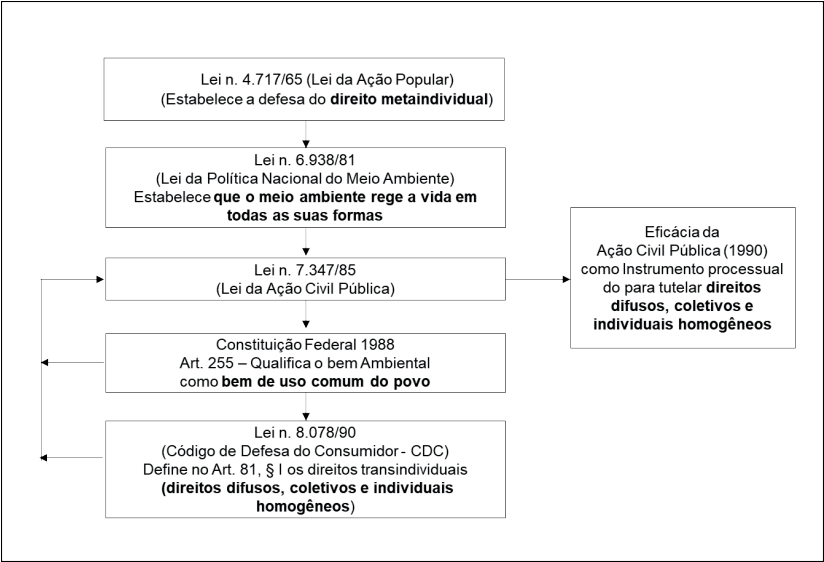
Lei n. 4.717/65 (Lei da Ação Popular)
(Estabelece a defesa do **direito metaindividual**)

Lei n. 6.938/81
(Lei da Política Nacional do Meio Ambiente)
Estabelece **que o meio ambiente rege a vida em todas as suas formas**

Lei n. 7.347/85
(Lei da Ação Civil Pública)

Eficácia da
Ação Civil Pública (1990)
como Instrumento processual do para tutelar **direitos difusos, coletivos e individuais homogêneos**

Constituição Federal 1988
Art. 255 – Qualifica o bem Ambiental como **bem de uso comum do povo**

Lei n. 8.078/90
(Código de Defesa do Consumidor - CDC)
Define no Art. 81, § I os direitos transindividuais
**(direitos difusos, coletivos e individuais homogêneos**)